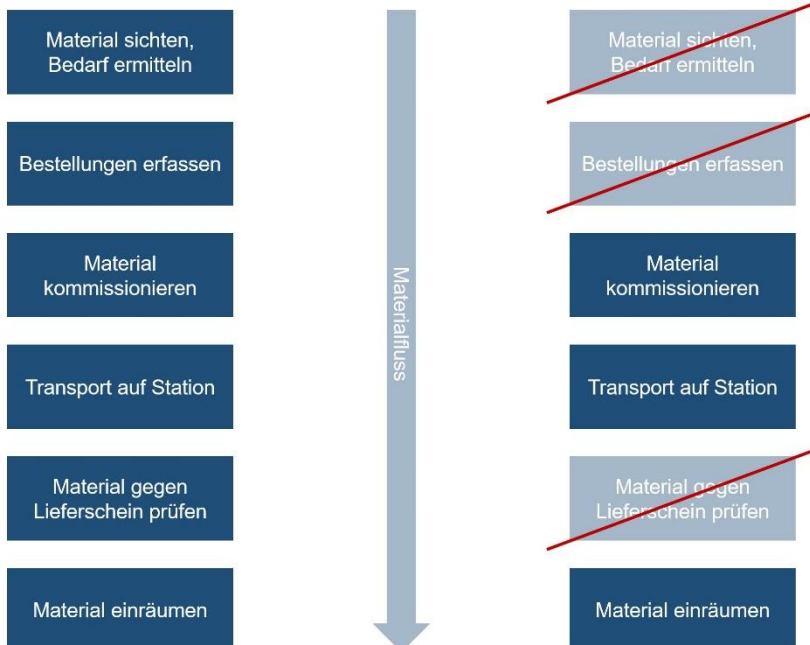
Material sichten, Bedarf ermitteln

Bestellungen erfassen

Material kommissionieren

Transport auf Station

Material gegen Lieferschein prüfen

Material einräumen

Materialfluss

Material sichten, Bedarf ermitteln

Bestellungen erfassen

Material kommissionieren

Transport auf Station

Material gegen Lieferschein prüfen

Material einräumen